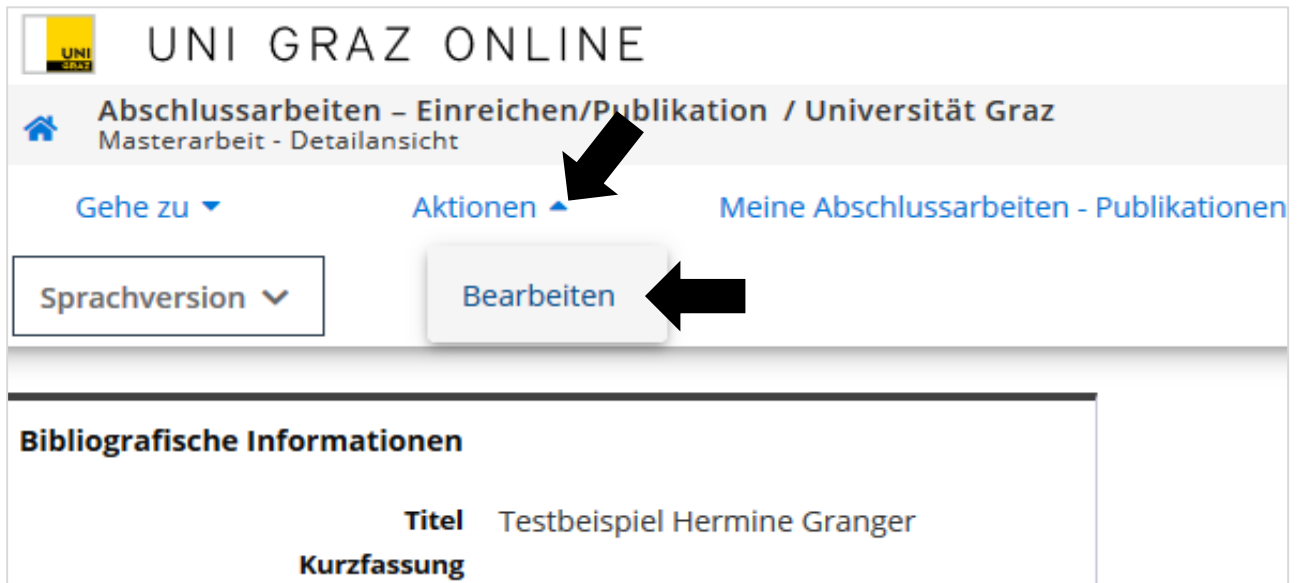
UNI GRAZ

UNI GRAZ ONLINE

Abschlussarbeiten – Einreichen/Publikation / Universität Graz
Masterarbeit - Detailansicht

Gehe zu

Aktionen

Meine Abschlussarbeiten - Publikationen

Sprachversion

Bearbeiten

Bibliografische Informationen

Titel Testbeispiel Hermine Granger

Kurzfassung